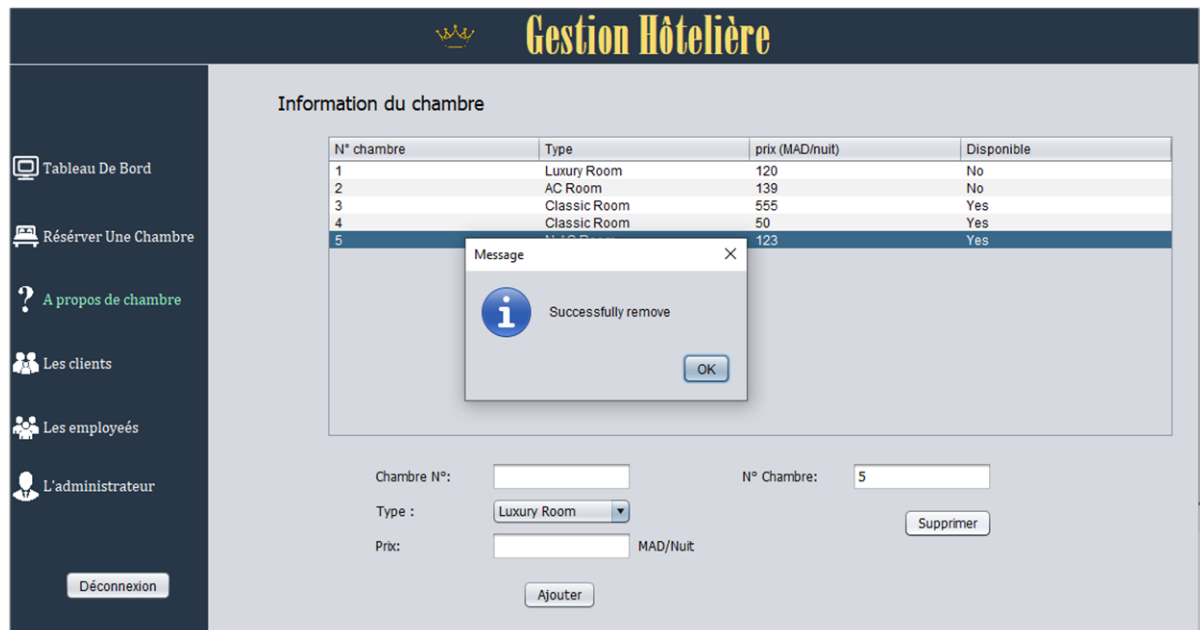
Gestion Hôtelière

Tableau De Bord

Réserver Une Chambre

A propos de chambre

Les clients

Les employeés

L'administrateur

Déconnexion

Information du chambre

| N° chambre | Type | prix (MAD/nuit) | Disponible |
|---|---|---|---|
| 1 | Luxury Room | 120 | No |
| 2 | AC Room | 139 | No |
| 3 | Classic Room | 555 | Yes |
| 4 | Classic Room | 50 | Yes |
| 5 | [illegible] | 123 | Yes |

Message

Successfully remove

OK

Chambre N°:

Type :

Luxury Room

Prix:

MAD/Nuit

Ajouter

N° Chambre:

5

Supprimer